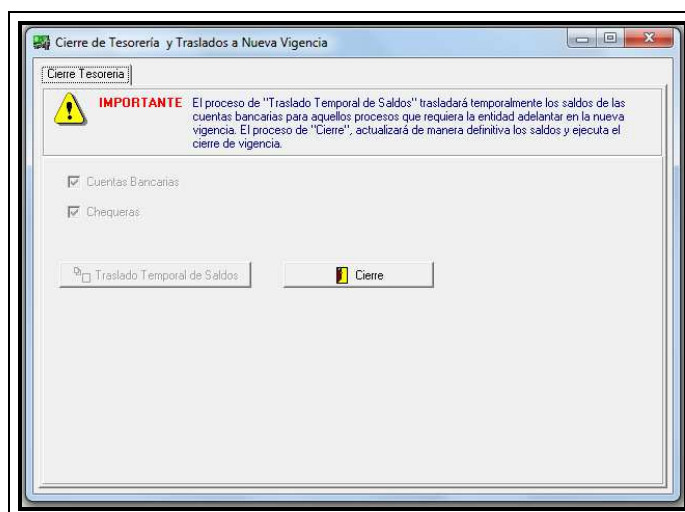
Cierre de Tesorería y Traslados a Nueva Vigencia

Cierre Tesoreria

IMPORTANTE El proceso de "Traslado Temporal de Saldos" trasladará temporalmente los saldos de las cuentas bancarias para aquellos procesos que requiera la entidad adelantar en la nueva vigencia. El proceso de "Cierre", actualizará de manera definitiva los saldos y ejecuta el cierre de vigencia.

Cuentas Bancarias

Chequeras

Traslado Temporal de Saldos

Cierre